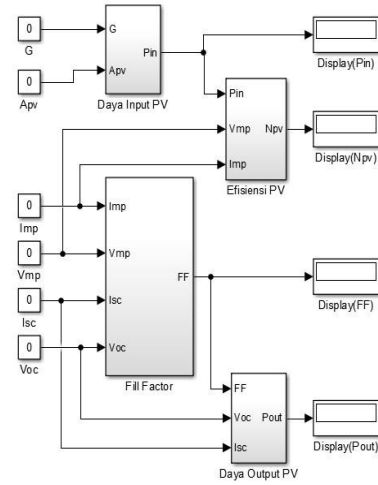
0
G
0
Apv
G
Apv
Pin
Daya Input PV
Display(Pin)
Pin
Vmp
Imp
Npv
Efisiensi PV
Display(Npv)
0
Imp
0
Vmp
0
Isc
0
Voc
Imp
Vmp
Isc
Voc
FF
Fill Factor
Display(FF)
FF
Voc
Isc
Pout
Daya Output PV
Display(Pout)